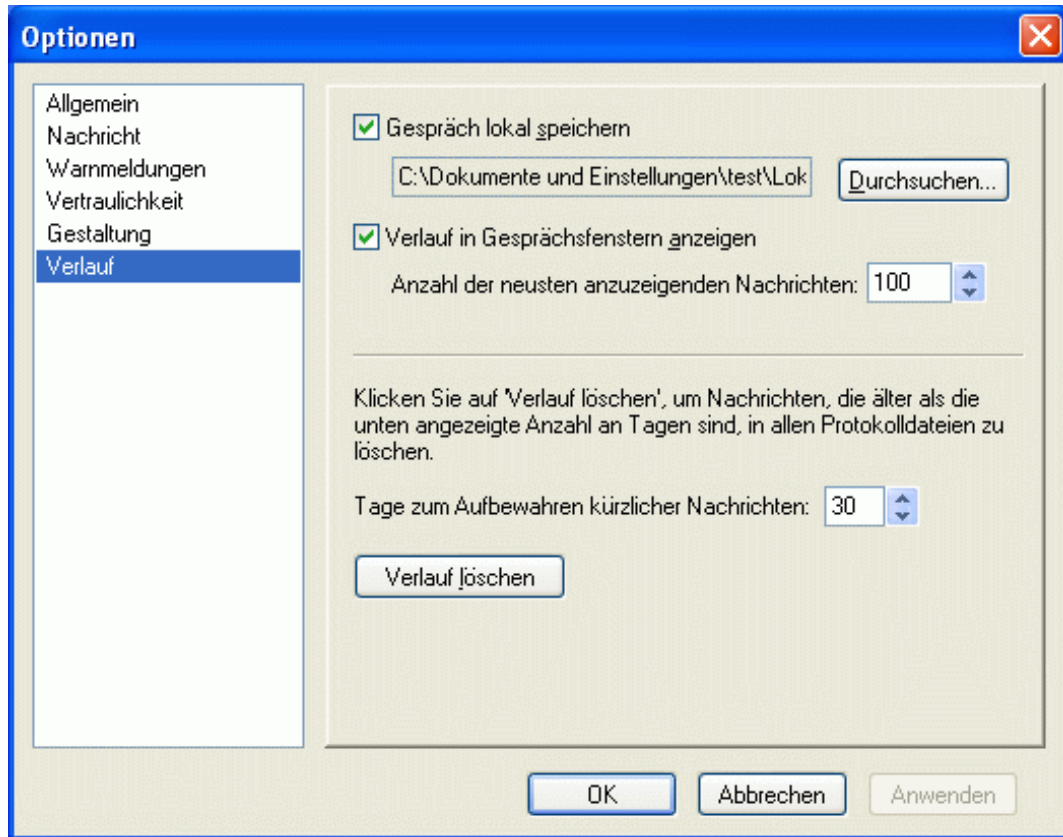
Optionen

Allgemein
Nachricht
Warnmeldungen
Vertraulichkeit
Gestaltung
Verlauf

Gespräch lokal speichern

C:\Dokumente und Einstellungen\test\Lok

Durchsuchen...

Verlauf in Gesprächsfenstern anzeigen

Anzahl der neusten anzuzeigenden Nachrichten: 100

Klicken Sie auf 'Verlauf löschen', um Nachrichten, die älter als die unten angezeigte Anzahl an Tagen sind, in allen Protokolldateien zu löschen.

Tage zum Aufbewahren kürzlicher Nachrichten: 30

Verlauf löschen

OK

Abbrechen

Anwenden